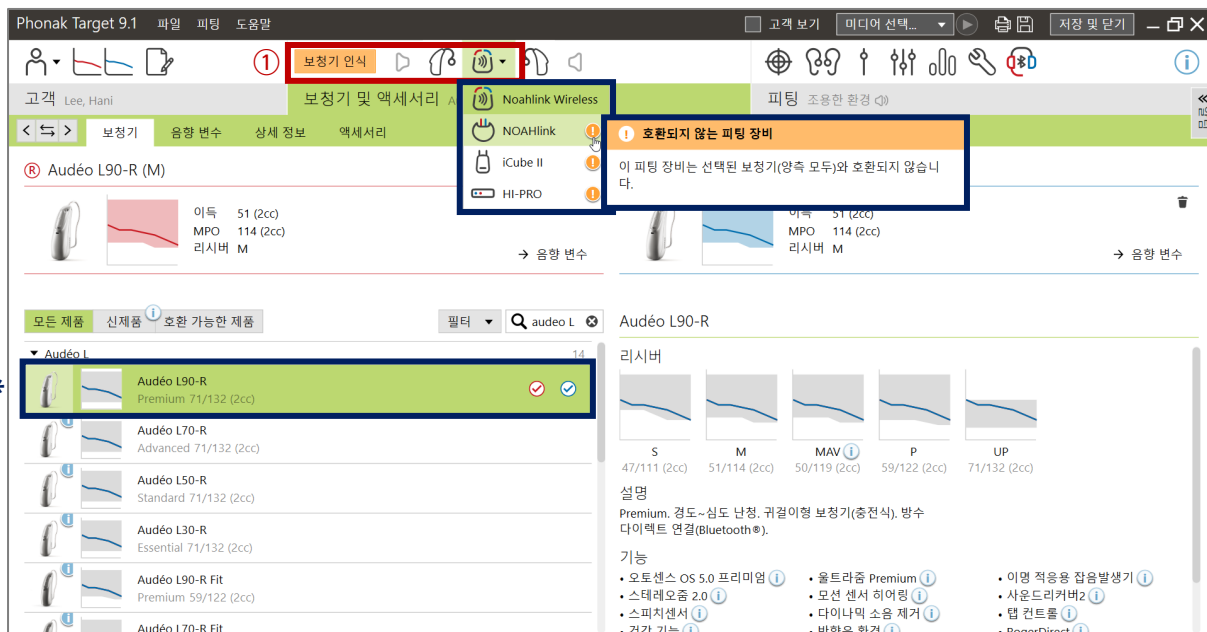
Phonak Target 9.1 파일 피팅 도움말

고객 보기 미디어 선택... 저장 및 닫기

① 보청기 인식

Noahlink Wireless
NOAHlink
iCube II
HI-PRO

호환되지 않는 피팅 장비
이 피팅 장비는 선택된 보청기(양측 모두)와 호환되지 않습니다.

고객 Lee, Hani
보청기 및 액세서리 A
피팅 조용한 환경

보청기 음향 변수 상세 정보 액세서리

Ⓡ Audéo L90-R (M)

이득 51 (2cc)
MPO 114 (2cc)
리시버 M
→ 음향 변수

이득 51 (2cc)
MPO 114 (2cc)
리시버 M
→ 음향 변수

모든 제품 신제품 호환 가능한 제품 필터 audeo L

Audéo L 14

Audéo L90-R
Premium 71/132 (2cc)

Audéo L70-R
Advanced 71/132 (2cc)

Audéo L50-R
Standard 71/132 (2cc)

Audéo L30-R
Essential 71/132 (2cc)

Audéo L90-R Fit
Premium 59/122 (2cc)

Audéo L70-R Fit

Audéo L90-R

리시버

| S | M | MAV | P | UP |
|---|---|---|---|---|
| 47/111 (2cc) | 51/114 (2cc) | 50/119 (2cc) | 59/122 (2cc) | 71/132 (2cc) |

설명
Premium. 경도~심도 난청. 귀걸이형 보청기(충전식). 방수
다이렉트 연결(Bluetooth®).

기능
• 오토센스 OS 5.0 프리미엄
• 스테레오줌 2.0
• 스피치센서
• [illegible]
• 울트라줌 Premium
• 모션 센서 히어링
• 다이나믹 소음 제거
• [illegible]
• 이명 적응용 잡음발생기
• 사운드리커버2
• 탭 컨트롤
• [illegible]